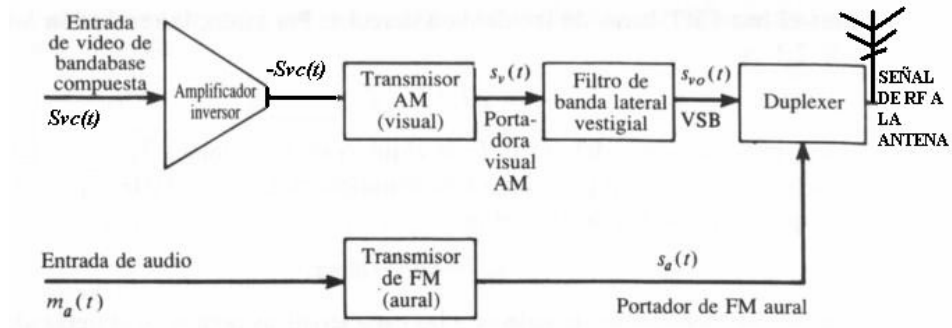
Entrada de video de bandabase compuesta

Svc(t)

Amplificador inversor

-Svc(t)

Transmisor AM (visual)

$s_v(t)$

Portadora visual AM

Filtro de banda lateral vestigial

$s_{vo}(t)$

VSB

Duplexer

SEÑAL DE RF A LA ANTENA

Entrada de audio

$m_a(t)$

Transmisor de FM (aural)

$s_a(t)$

Portador de FM aural